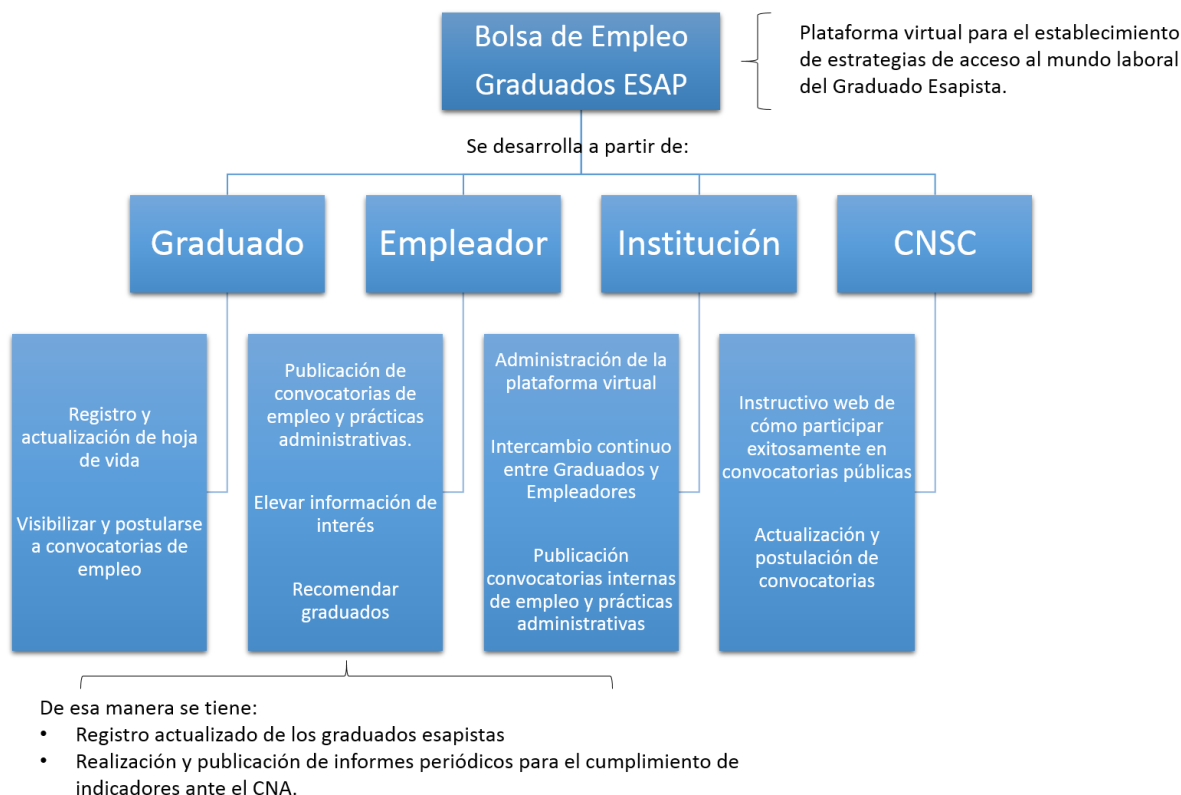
Bolsa de Empleo Graduados ESAP

Plataforma virtual para el establecimiento de estrategias de acceso al mundo laboral del Graduado Esapista.

Se desarrolla a partir de:

Graduado

Empleador

Institución

CNSC

Registro y actualización de hoja de vida

Visibilizar y postularse a convocatorias de empleo

Publicación de convocatorias de empleo y prácticas administrativas.

Elevar información de interés

Recomendar graduados

Administración de la plataforma virtual

Intercambio continuo entre Graduados y Empleadores

Publicación convocatorias internas de empleo y prácticas administrativas

Instructivo web de cómo participar exitosamente en convocatorias públicas

Actualización y postulación de convocatorias

De esa manera se tiene:
• Registro actualizado de los graduados esapistas
• Realización y publicación de informes periódicos para el cumplimiento de indicadores ante el CNA.